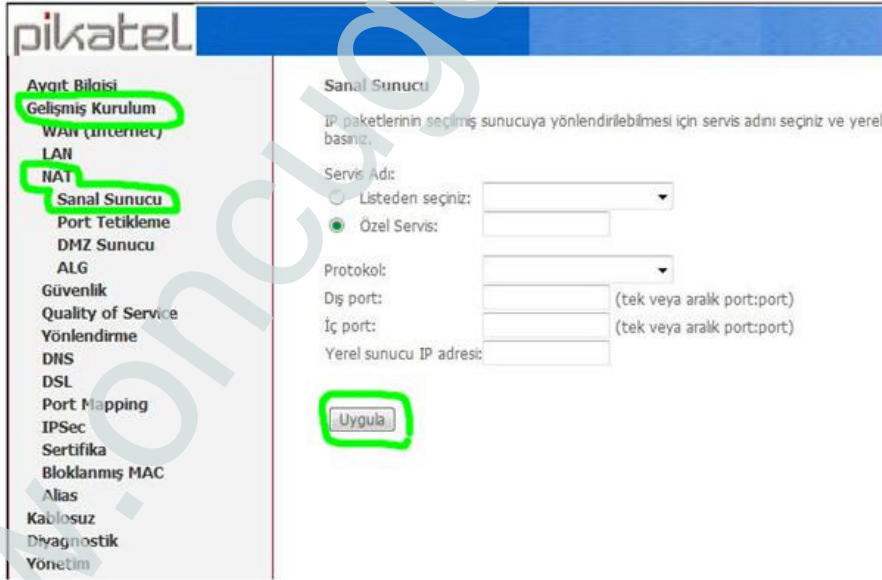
pikatel

Aygıt Bilgisi
Gelişmiş Kurulum
WAN (Internet)
LAN
NAT
Sanal Sunucu
Port Tetikleme
DMZ Sunucu
ALG
Güvenlik
Quality of Service
Yönlendirme
DNS
DSL
Port Mapping
IPSec
Sertifika
Bloklanmış MAC
Alias
Kablosuz
Diyagnostik
Yönetim

Sanal Sunucu

IP paketlerinin seçilmiş sunucuya yönlendirilebilmesi için servis adını seçiniz ve yerel basınız.

Servis Adı:
Listeden seçiniz:
Özel Servis:

Protokol:
Dış port: (tek veya aralık port:port)
İç port: (tek veya aralık port:port)
Yerel sunucu IP adresi:

Uygula